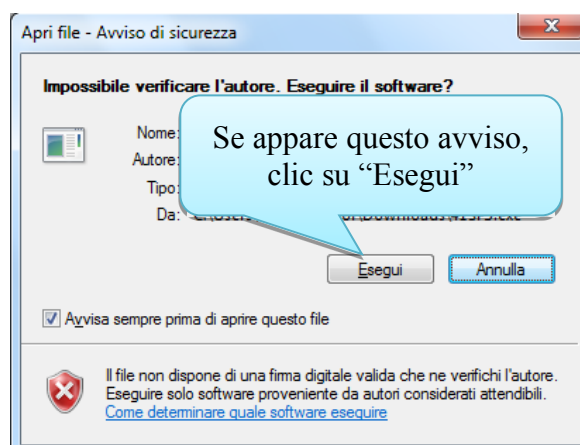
Apri file - Avviso di sicurezza

Impossibile verificare l'autore. Eseguire il software?

Nome:
Autore:
Tipo:
Da: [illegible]Downloads\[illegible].exe

Se appare questo avviso, clic su “Esegui”

Esegui
Annulla

Avvisa sempre prima di aprire questo file

Il file non dispone di una firma digitale valida che ne verifichi l'autore. Eseguire solo software proveniente da autori considerati attendibili.
Come determinare quale software eseguire